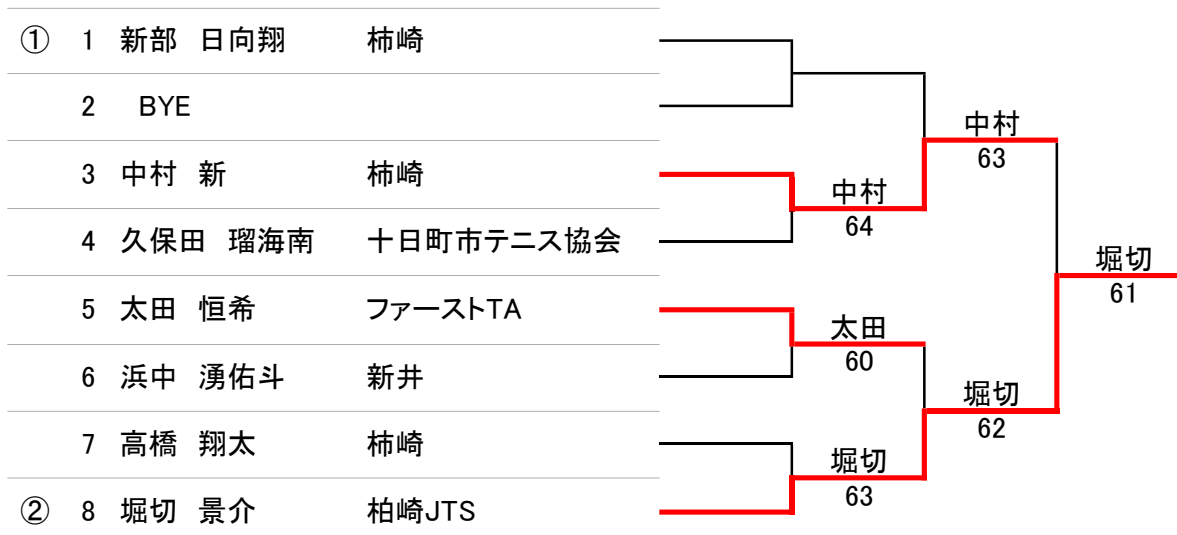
| | | | |
|---|---|---|---|
| ① | 1 | 新部　日向翔 | 柿崎 |
| | 2 | BYE | |
| | 3 | 中村　新 | 柿崎 |
| | 4 | 久保田　瑠海南 | 十日町市テニス協会 |
| | 5 | 太田　恒希 | ファーストTA |
| | 6 | 浜中　湧佑斗 | 新井 |
| | 7 | 高橋　翔太 | 柿崎 |
| ② | 8 | 堀切　景介 | 柏崎JTS |

中村
64

太田
60

堀切
63

中村
63

堀切
62

堀切
61